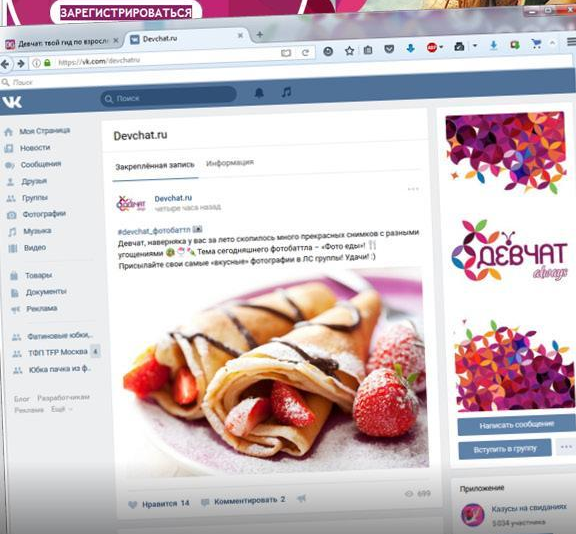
ЗАРЕГИСТРИРОВАТЬСЯ

Девчат: твой гид по взросл
Devchat.ru
https://vk.com/devchatru
Поиск

Поиск

Моя Страница
Новости
Сообщения
Друзья
Группы
Фотографии
Музыка
Видео
Товары
Документы
Реклама
Фатиновые юбки
ТФП TFP Москва 4
Юбка пачка из ф
Блог Разработчикам Реклама Ещё

Devchat.ru
Закреплённая запись Информация

Devchat.ru
четыре часа назад
#devchat_фотобаттл
Девчат, наверняка у вас за лето скопилось много прекрасных снимков с разными угощениями. Тема сегодняшнего фотобаттла – «Фото еды»!
Присылайте свои самые «вкусные» фотографии в ЛС группы! Удачи! :)

Нравится 14 Комментировать 2 699

ДЕВЧАТ always
Написать сообщение
Вступить в группу
Приложение
Казусы на свиданиях
5034 участника